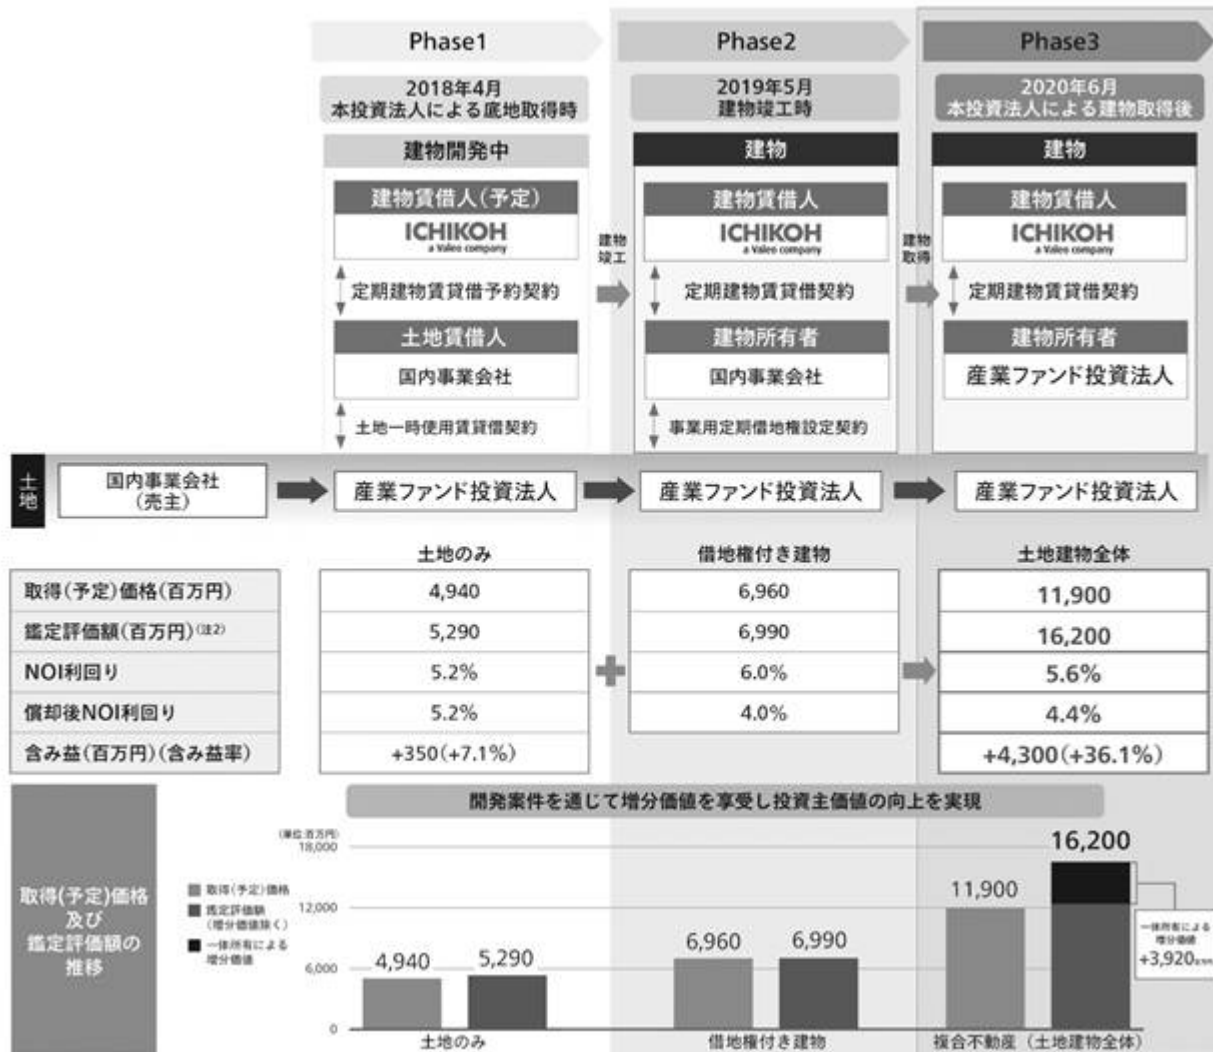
Phase1

2018年4月
本投資法人による底地取得時

建物開発中

建物賃借人(予定)
ICHIKOH
a Valeo company

定期建物賃貸借予約契約

土地賃借人

国内事業会社

土地一時使用賃貸借契約

建物竣工

Phase2

2019年5月
建物竣工時

建物

建物賃借人
ICHIKOH
a Valeo company

定期建物賃貸借契約

建物所有者

国内事業会社

事業用定期借地権設定契約

建物取得

Phase3

2020年6月
本投資法人による建物取得後

建物

建物賃借人
ICHIKOH
a Valeo company

定期建物賃貸借契約

建物所有者

産業ファンド投資法人

土地

国内事業会社
(売主)

産業ファンド投資法人

産業ファンド投資法人

産業ファンド投資法人

| | 土地のみ | 借地権付き建物 | 土地建物全体 |
|---|---|---|---|
| 取得(予定)価格(百万円) | 4,940 | 6,960 | 11,900 |
| 鑑定評価額(百万円)(注2) | 5,290 | 6,990 | 16,200 |
| NOI利回り | 5.2% | 6.0% | 5.6% |
| 償却後NOI利回り | 5.2% | 4.0% | 4.4% |
| 含み益(百万円)(含み益率) | +350(+7.1%) | | +4,300(+36.1%) |

開発案件を通じて増分価値を享受し投資主価値の向上を実現

取得(予定)価格及び鑑定評価額の推移

(単位:百万円)
18,000
12,000
6,000
0

取得(予定)価格
鑑定評価額(増分価値除く)
一体所有による増分価値

4,940
5,290
6,960
6,990
11,900
16,200

一体所有による増分価値
+3,920百万円

土地のみ
借地権付き建物
複合不動産(土地建物全体)